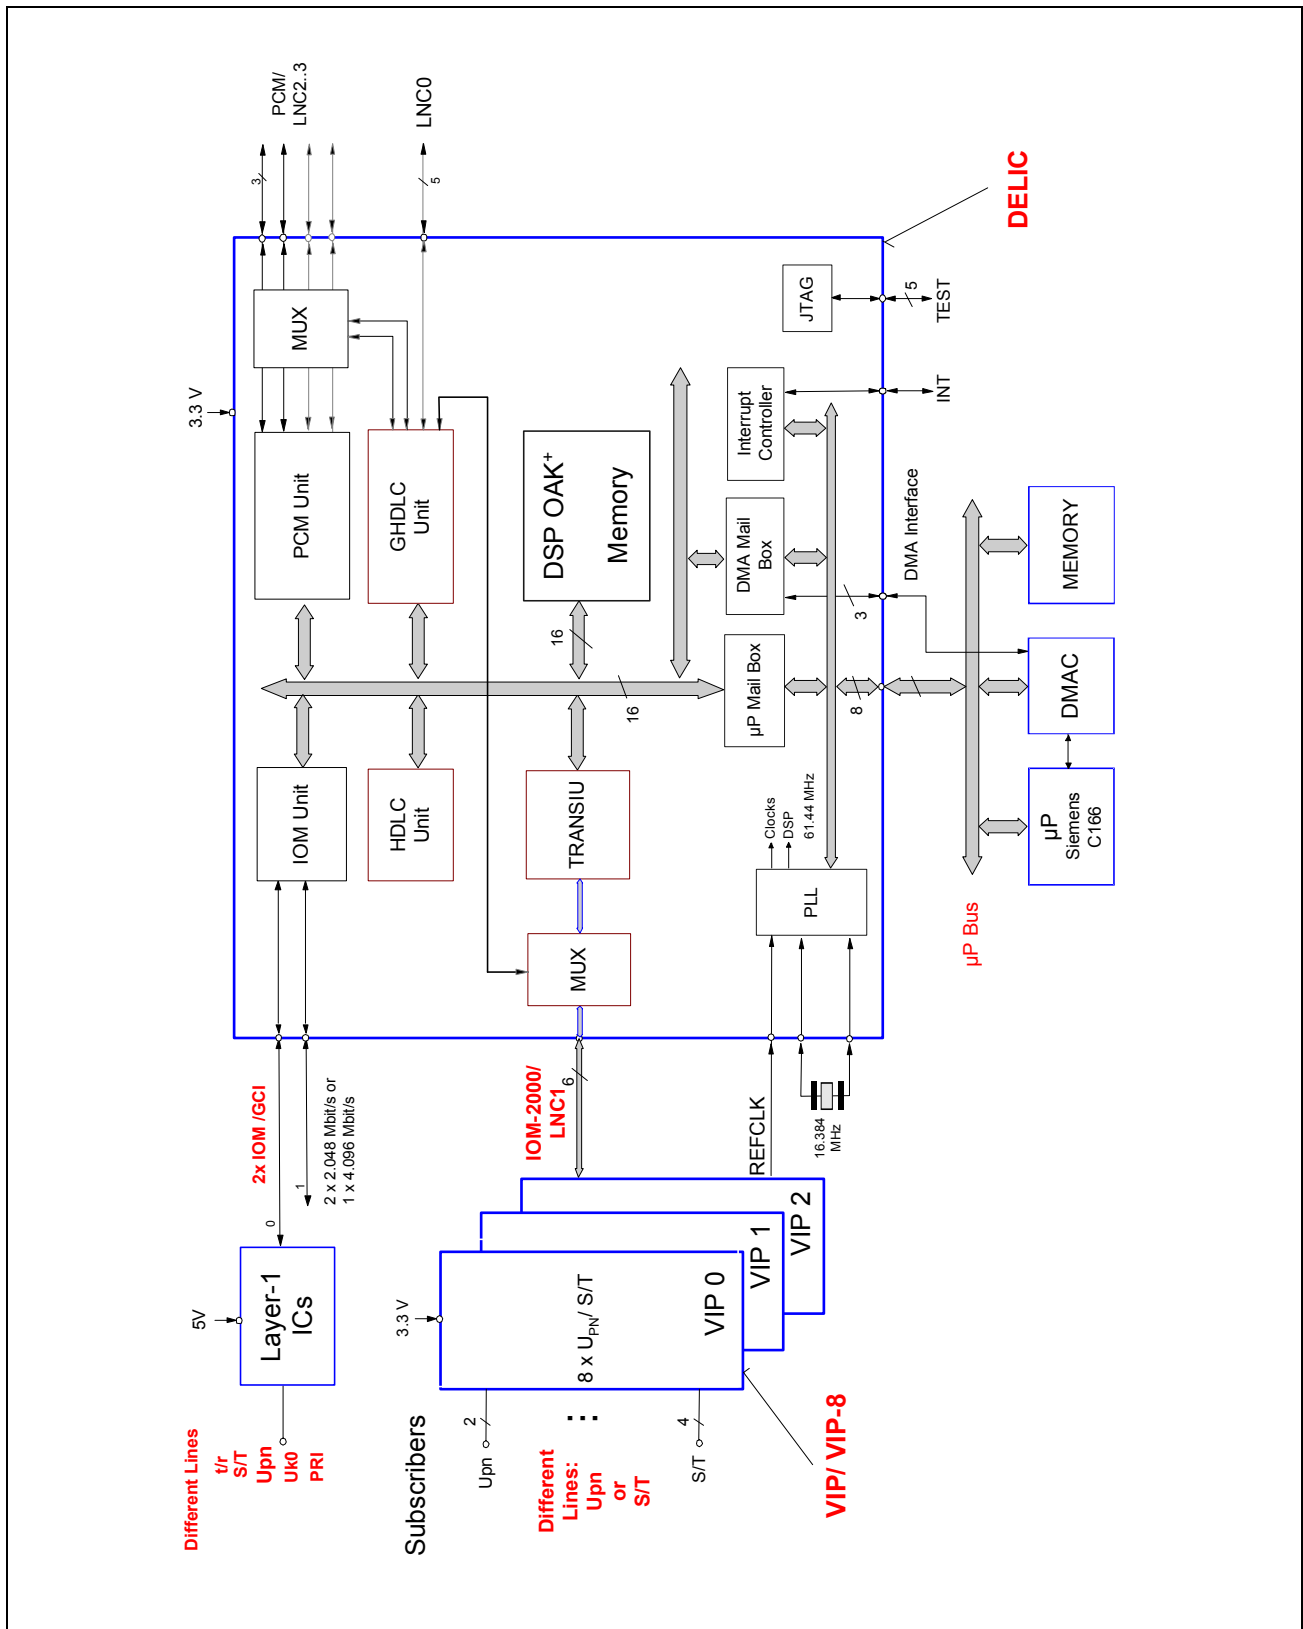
PCM/ LNC2..3
3
LNC0
5
DELIC
3.3 V
MUX
JTAG
5
TEST
Interrupt Controller
INT
PCM Unit
GHDLC Unit
DSP OAK$^+$ Memory
DMA Mail Box
DMA Interface
MEMORY
16
3
µP Mail Box
DMAC
16
8
IOM Unit
HDLC Unit
TRANSIU
Clocks DSP 61.44 MHz
µP Siemens C166
PLL
µP Bus
MUX
2x IOM /GCI
2 x 2.048 Mbit/s or 1 x 4.096 Mbit/s
0
1
IOM-2000/ LNC1
6
REFCLK
16.384 MHz
VIP 2
VIP 1
VIP 0
8 x U$_{PN}$/ S/T
5V
Layer-1 ICs
3.3 V
Different Lines
t/r
S/T
Upn
Uk0
PRI
Subscribers
2
Upn
:
4
S/T
Different Lines: Upn or S/T
VIP/ VIP-8